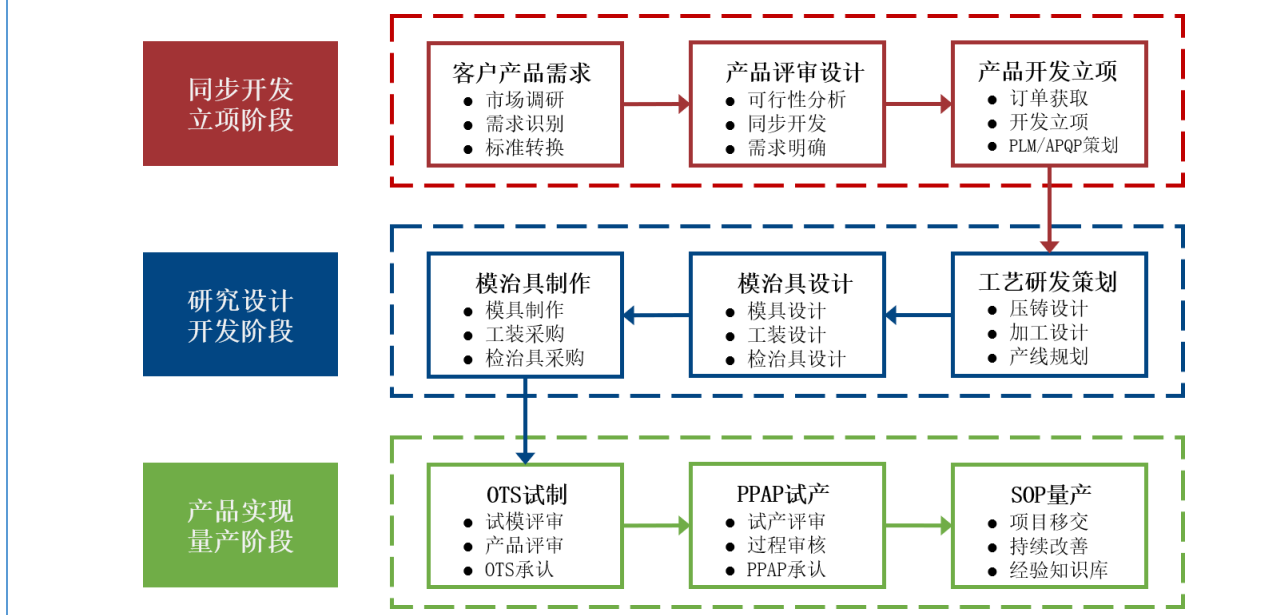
同步开发立项阶段

客户产品需求
- 市场调研
- 需求识别
- 标准转换

产品评审设计
- 可行性分析
- 同步开发
- 需求明确

产品开发立项
- 订单获取
- 开发立项
- PLM/APQP策划

研究设计开发阶段

工艺研发策划
- 压铸设计
- 加工设计
- 产线规划

模治具设计
- 模具设计
- 工装设计
- 检治具设计

模治具制作
- 模具制作
- 工装采购
- 检治具采购

产品实现量产阶段

OTS试制
- 试模评审
- 产品评审
- OTS承认

PPAP试产
- 试产评审
- 过程审核
- PPAP承认

SOP量产
- 项目移交
- 持续改善
- 经验知识库